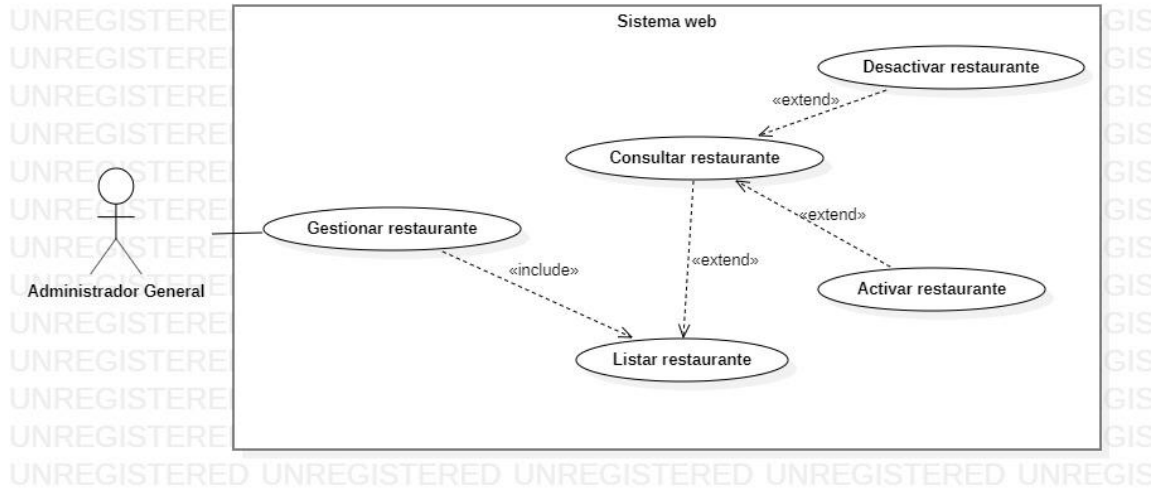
Sistema web

Desactivar restaurante

«extend»

Consultar restaurante

«extend»

Gestionar restaurante

«include»

«extend»

Activar restaurante

Listar restaurante

Administrador General

UNREGISTERED UNREGISTERED UNREGISTERED UNREGISTERED UNREGIS